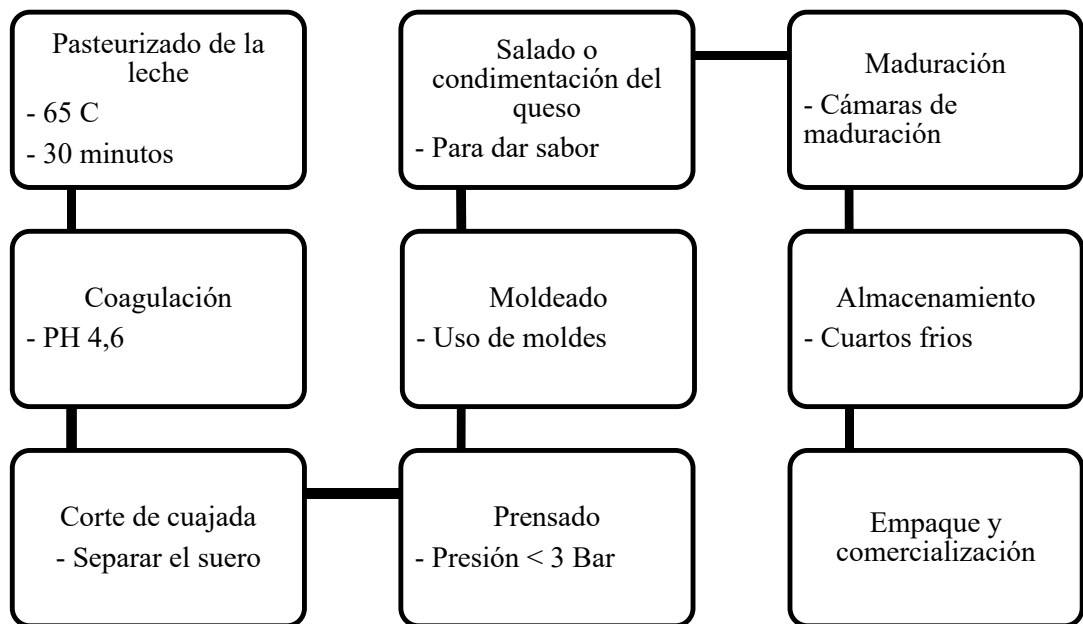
Pasteurizado de la leche
- 65 C
- 30 minutos

Coagulación
- PH 4,6

Corte de cuajada
- Separar el suero

Prensado
- Presión < 3 Bar

Moldeado
- Uso de moldes

Salado o condimentación del queso
- Para dar sabor

Maduración
- Cámaras de maduración

Almacenamiento
- Cuartos frios

Empaque y comercialización